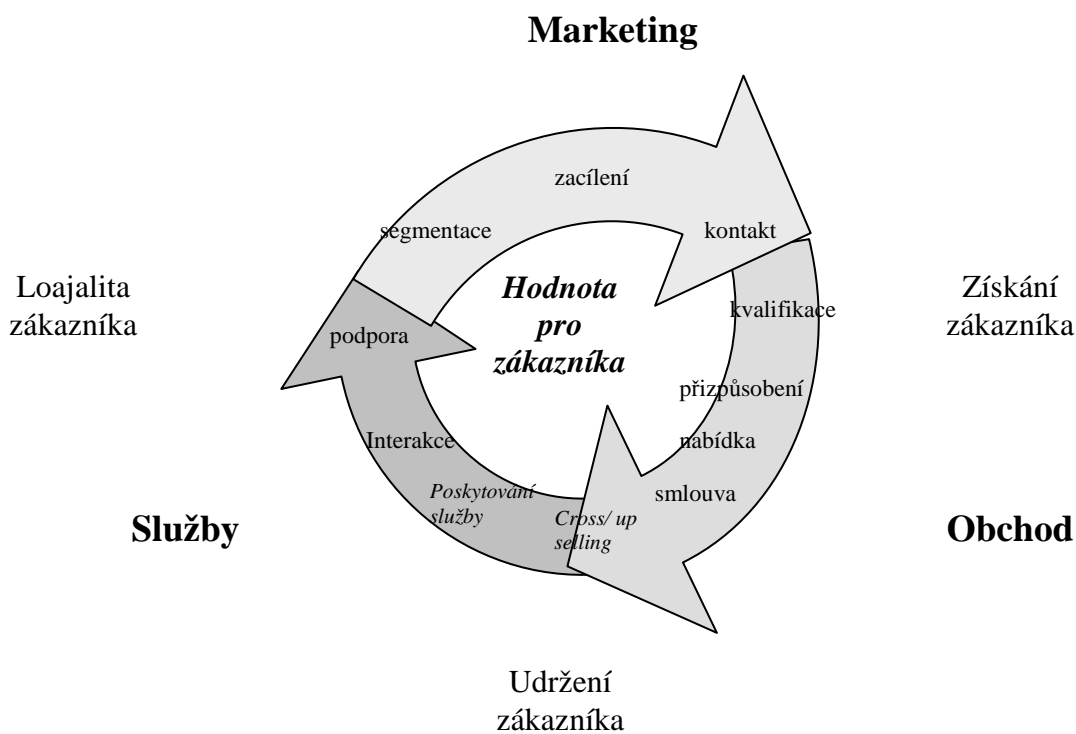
Marketing

zacílení

segmentace

kontakt

Loajalita zákazníka

Hodnota pro zákazníka

Získání zákazníka

kvalifikace

podpora

přizpůsobení

Interakce

nabídka

Poskytování služby

smlouva

Služby

Cross/ up selling

Obchod

Udržení zákazníka